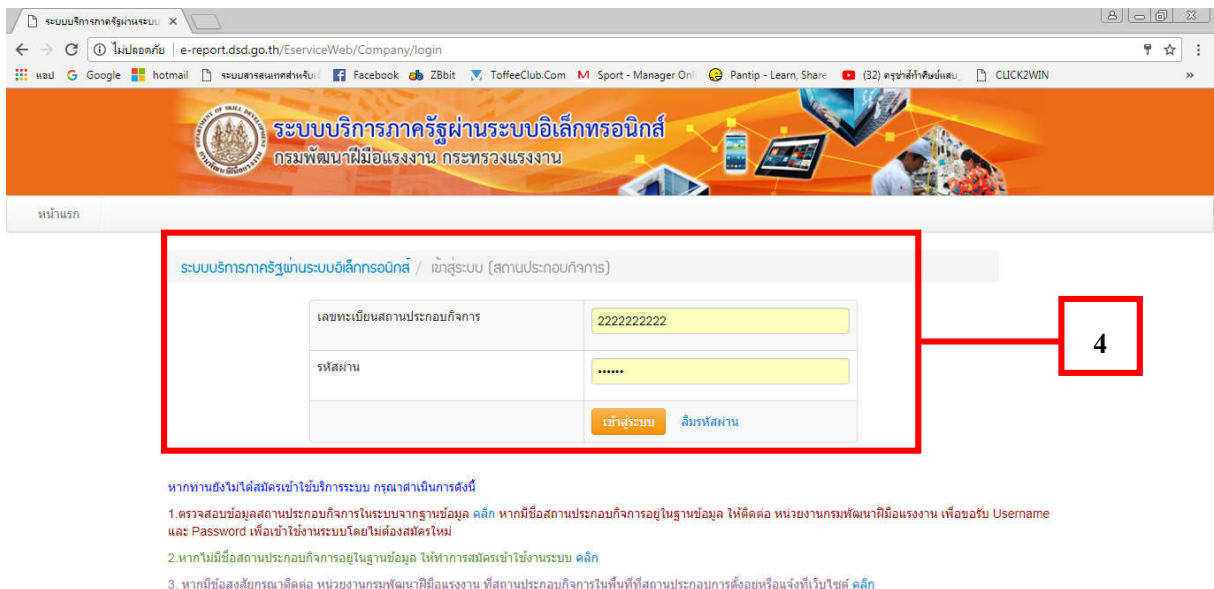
ระบบบริการภาครัฐผ่านระบบ ×

ไม่ปลอดภัย | e-report.dsd.go.th/EserviceWeb/Company/login

แอป Google hotmail ระบบสารสนเทศสำหรับ Facebook ZBbit ToffeeClub.Com Sport - Manager Onl Pantip - Learn, Share (32) ครูช่าสำท่าศิลป์แสน CLICK2WIN »

ระบบบริการภาครัฐผ่านระบบอิเล็กทรอนิกส์
กรมพัฒนาฝีมือแรงงาน กระทรวงแรงงาน

หน้าแรก

ระบบบริการภาครัฐผ่านระบบอิเล็กทรอนิกส์ / เข้าสู่ระบบ (สถานประกอบกิจการ)

| เลขทะเบียนสถานประกอบกิจการ | 2222222222 |
|---|---|
| รหัสผ่าน | •••••• |
| | เข้าสู่ระบบ ลืมรหัสผ่าน |

4

หากท่านยังไม่ได้สมัครเข้าใช้บริการระบบ กรุณาดำเนินการดังนี้

1.ตรวจสอบข้อมูลสถานประกอบกิจการในระบบจากฐานข้อมูล คลิก หากมีชื่อสถานประกอบกิจการอยู่ในฐานข้อมูล ให้ติดต่อ หน่วยงานกรมพัฒนาฝีมือแรงงาน เพื่อขอรับ Username และ Password เพื่อเข้าใช้งานระบบโดยไม่ต้องสมัครใหม่

2.หากไม่มีชื่อสถานประกอบกิจการอยู่ในฐานข้อมูล ให้ทำการสมัครเข้าใช้งานระบบ คลิก

3. หากมีข้อสงสัยกรุณาติดต่อ หน่วยงานกรมพัฒนาฝีมือแรงงาน ที่สถานประกอบกิจการในพื้นที่ที่สถานประกอบการตั้งอยู่หรือแจ้งที่เว็บไซต์ คลิก